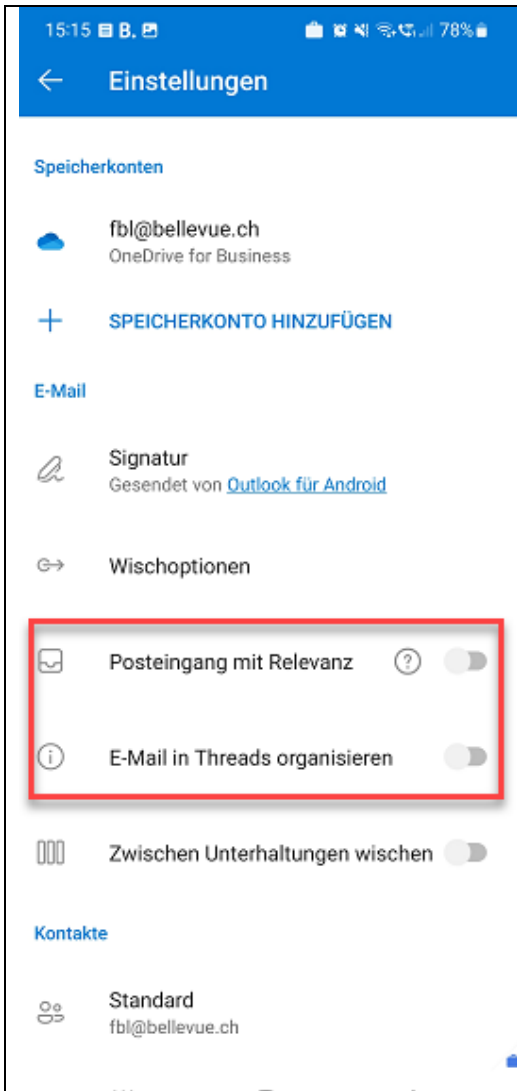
15:15 B. 78%

Einstellungen

Speicherkonten

fbl@bellevue.ch
OneDrive for Business

SPEICHERKONTO HINZUFÜGEN

E-Mail

Signatur
Gesendet von Outlook für Android

Wischoptionen

Posteingang mit Relevanz

E-Mail in Threads organisieren

Zwischen Unterhaltungen wischen

Kontakte

Standard
fbl@bellevue.ch